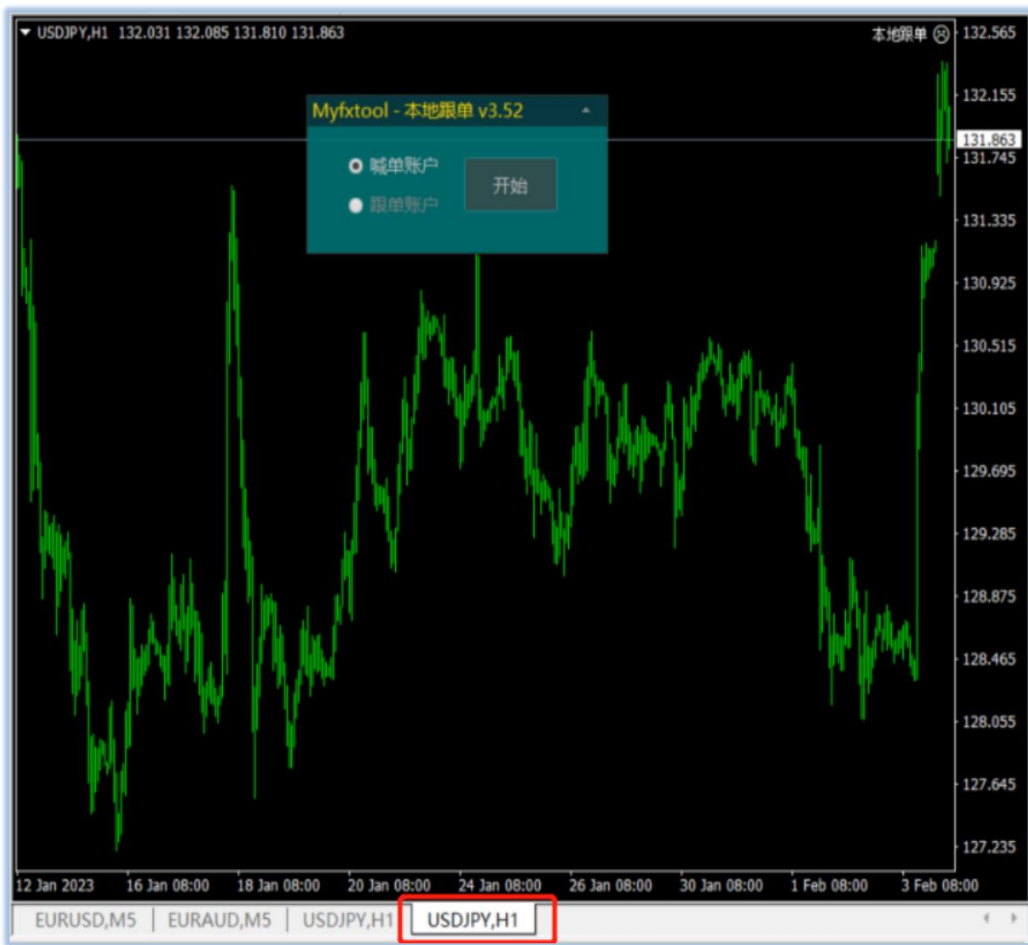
USDJPY,H1 132.031 132.085 131.810 131.863

本地跟单

Myfxtool - 本地跟单 v3.52

喊单账户

跟单账户

开始

132.565
132.155
131.863
131.745
131.335
130.925
130.515
130.105
129.695
129.285
128.875
128.465
128.055
127.645
127.235

12 Jan 2023 16 Jan 08:00 18 Jan 08:00 20 Jan 08:00 24 Jan 08:00 26 Jan 08:00 30 Jan 08:00 1 Feb 08:00 3 Feb 08:00

EURUSD,M5 EURAUD,M5 USDJPY,H1 USDJPY,H1